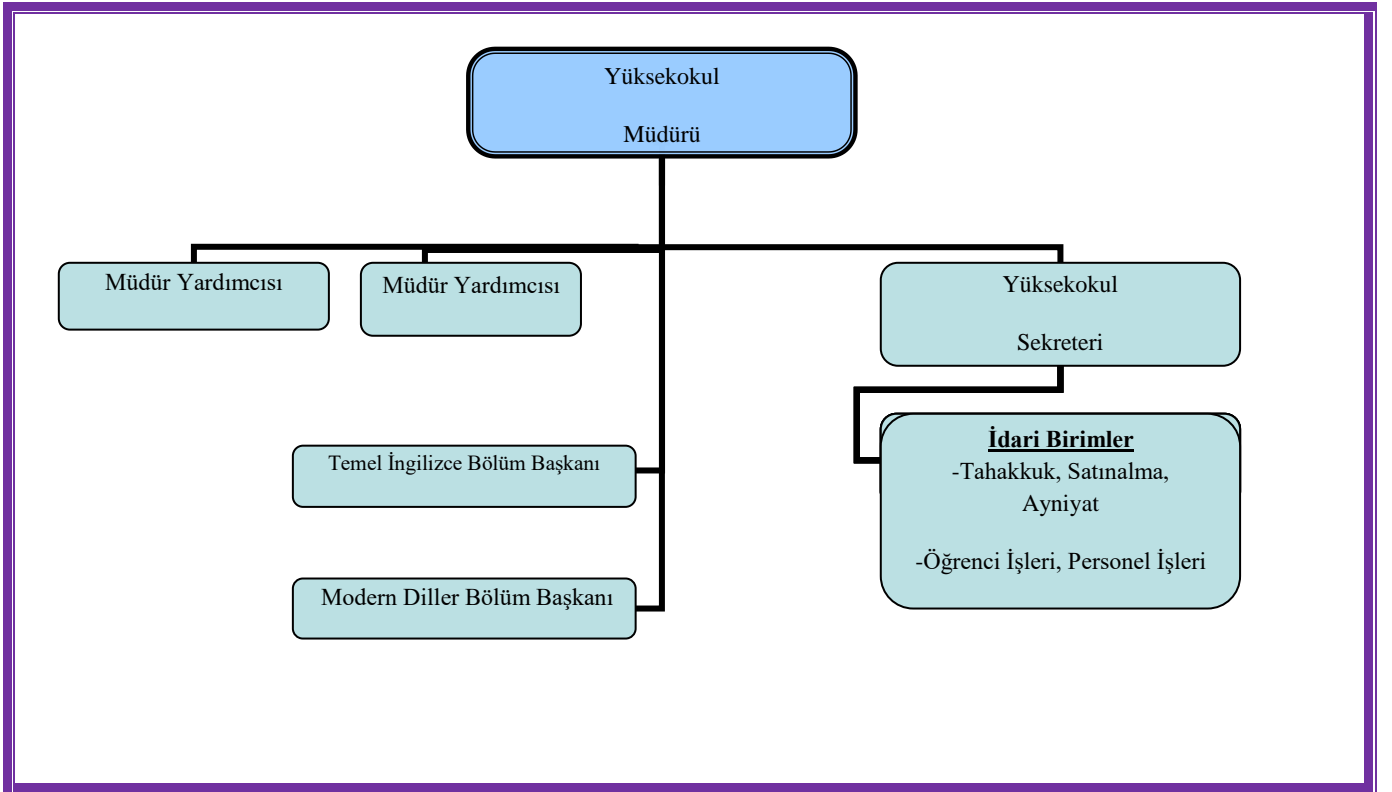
Yüksekokul

Müdürü

Müdür Yardımcısı

Müdür Yardımcısı

Yüksekokul

Sekreteri

İdari Birimler
-Tahakkuk, Satınalma, Ayniyat

-Öğrenci İşleri, Personel İşleri

Temel İngilizce Bölüm Başkanı

Modern Diller Bölüm Başkanı